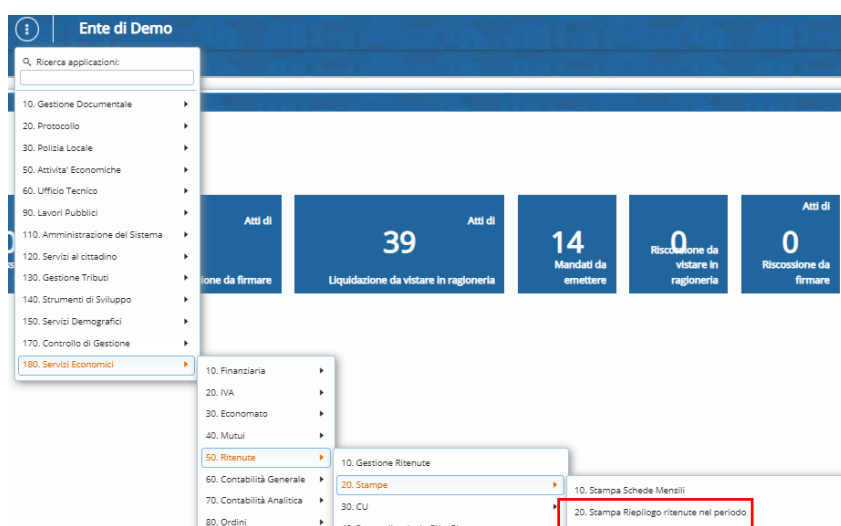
Ente di Demo

Ricerca applicazioni:

10. Gestione Documentale
20. Protocollo
30. Polizia Locale
50. Attivita' Economiche
60. Ufficio Tecnico
90. Lavori Pubblici
110. Amministrazione del Sistema
120. Servizi al cittadino
130. Gestione Tributi
140. Strumenti di Sviluppo
150. Servizi Demografici
170. Controllo di Gestione
180. Servizi Economici

10. Finanziaria
20. IVA
30. Economato
40. Mutui
50. Ritenute
60. Contabilità Generale
70. Contabilità Analitica
80. Ordini

10. Gestione Ritenute
20. Stampe
30. CU

10. Stampa Schede Mensili
20. Stampa Riepilogo ritenute nel periodo

Atti di
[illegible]ione da firmare

39
Atti di
Liquidazione da vistare in ragioneria

14
Mandati da emettere

0
Riscossione da vistare in ragioneria

0
Atti di
Riscossione da firmare